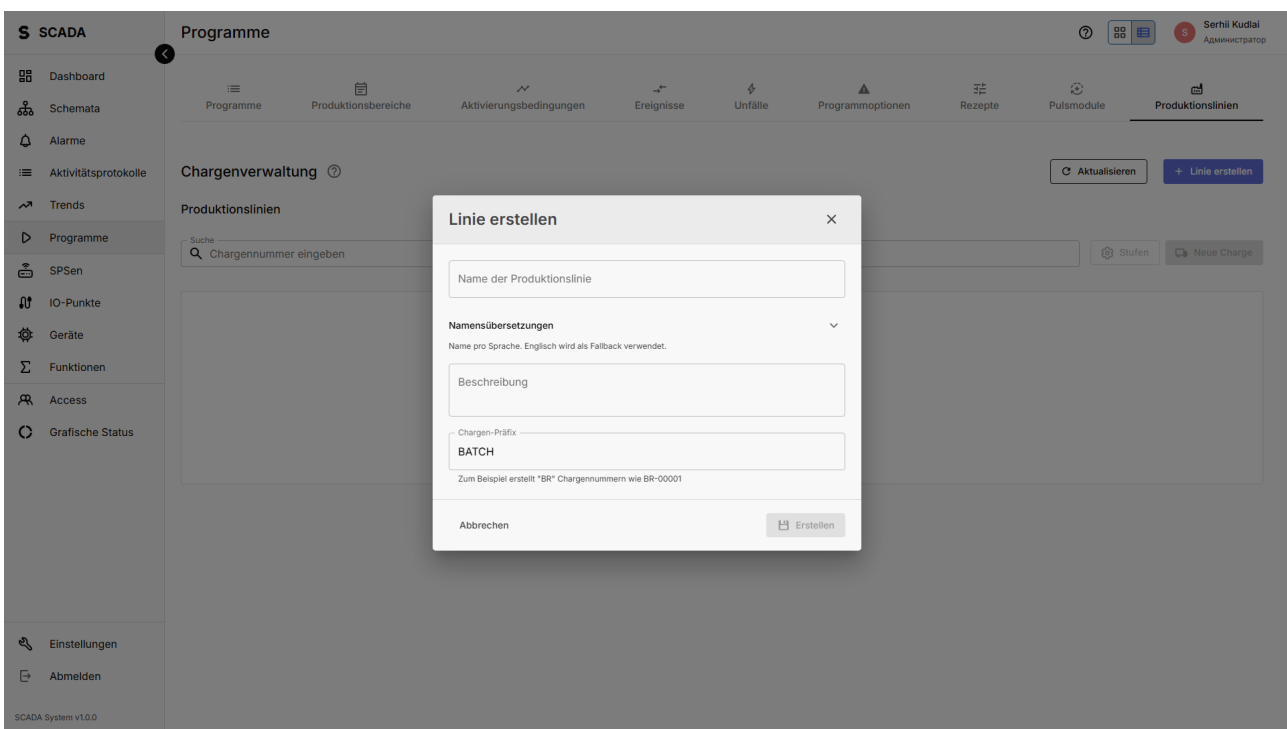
S SCADA

Dashboard
Schemata
Alarme
Aktivitätsprotokolle
Trends
Programme
SPSen
IO-Punkte
Geräte
Funktionen
Access
Grafische Status

Einstellungen
Abmelden

SCADA System v1.0.0

Programme

Serhii Kudlai
Администратор

Programme
Produktionsbereiche
Aktivierungsbedingungen
Ereignisse
Unfälle
Programmoptionen
Rezepte
Pulsmodule
Produktionslinien

Chargenverwaltung

Aktualisieren
+ Linie erstellen

Produktionslinien

Suche
Chargennummer eingeben

Stufen
Neue Charge

Linie erstellen

Name der Produktionslinie

Namensübersetzungen
Name pro Sprache. Englisch wird als Fallback verwendet.

Beschreibung

Chargen-Präfix
BATCH
Zum Beispiel erstellt "BR" Chargennummern wie BR-00001

Abbrechen
Erstellen